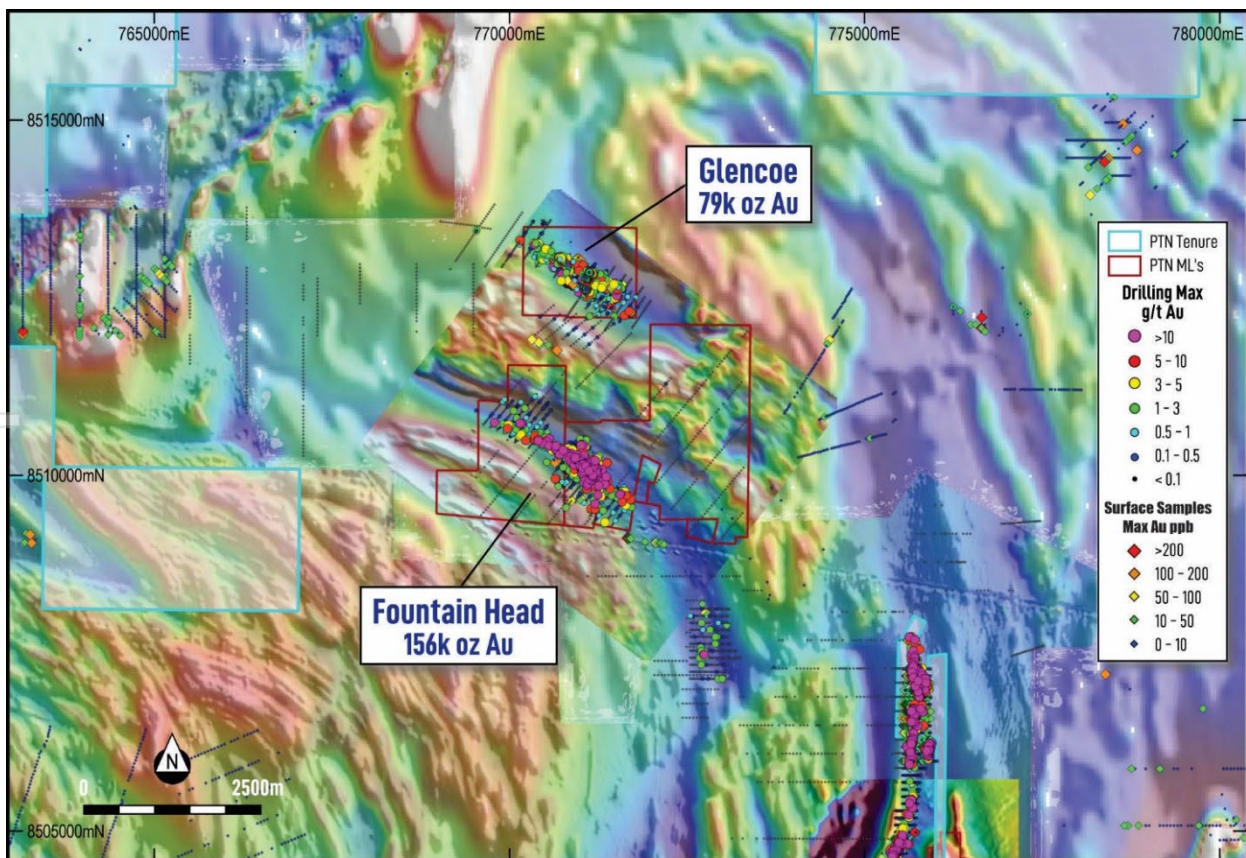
765000mE

770000mE

775000mE

780000mE

8515000mN

8510000mN

8505000mN

Glencoe
79k oz Au

Fountain Head
156k oz Au

PTN Tenure
PTN ML's

Drilling Max g/t Au
>10
5 - 10
3 - 5
1 - 3
0.5 - 1
0.1 - 0.5
< 0.1

Surface Samples Max Au ppb
>200
100 - 200
50 - 100
10 - 50
0 - 10

N

0

2500m